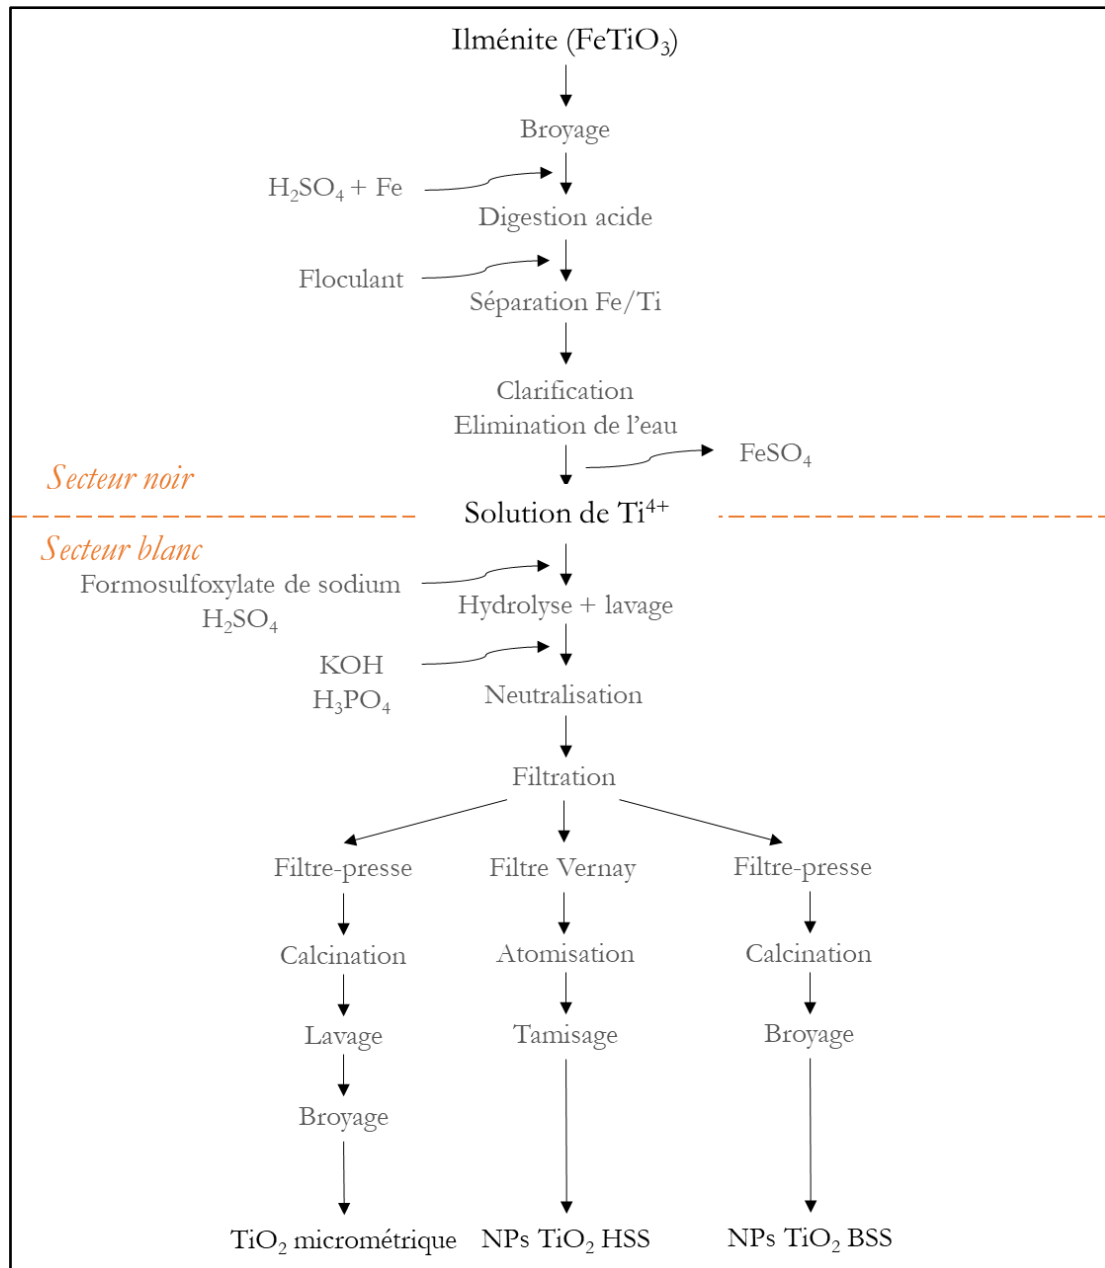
Ilménite ($FeTiO_3$)

Broyage

$H_2SO_4$ + Fe

Digestion acide

Floculant

Séparation Fe/Ti

Clarification
Elimination de l'eau

$FeSO_4$

Secteur noir

Solution de $Ti^{4+}$

Secteur blanc

Formosulfoxylate de sodium
$H_2SO_4$

Hydrolyse + lavage

KOH
$H_3PO_4$

Neutralisation

Filtration

Filtre-presse

Filtre Vernay

Filtre-presse

Calcination

Atomisation

Calcination

Lavage

Tamisage

Broyage

Broyage

$TiO_2$ micrométrique

NPs $TiO_2$ HSS

NPs $TiO_2$ BSS